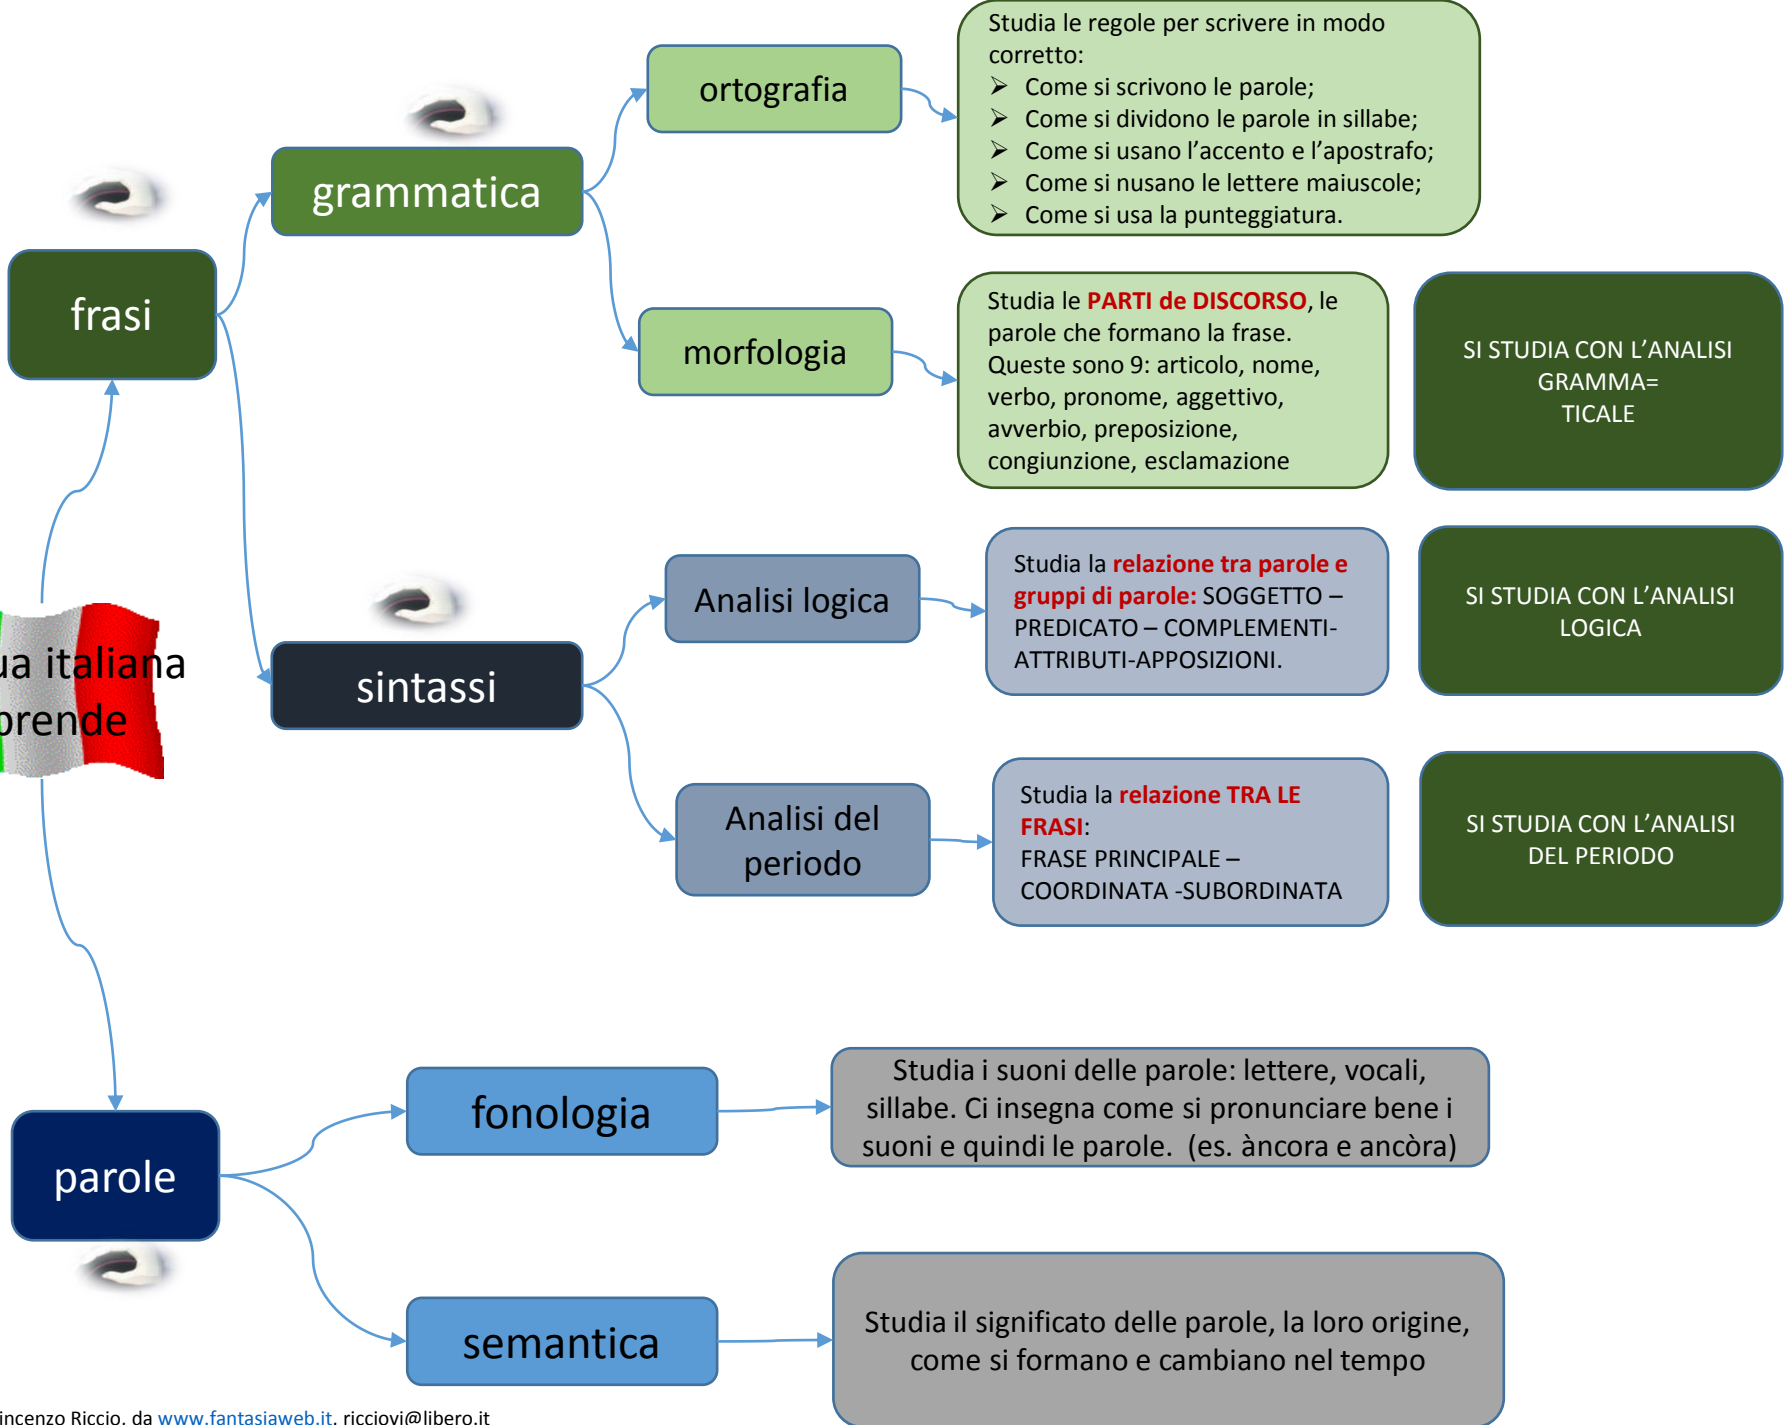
ua italiana
prende

frasi

grammatica

ortografia

Studia le regole per scrivere in modo corretto:
➤ Come si scrivono le parole;
➤ Come si dividono le parole in sillabe;
➤ Come si usano l'accento e l'apostrafo;
➤ Come si nusano le lettere maiuscole;
➤ Come si usa la punteggiatura.

morfologia

Studia le PARTI de DISCORSO, le parole che formano la frase. Queste sono 9: articolo, nome, verbo, pronome, aggettivo, avverbio, preposizione, congiunzione, esclamazione

SI STUDIA CON L'ANALISI GRAMMA= TICALE

sintassi

Analisi logica

Studia la relazione tra parole e gruppi di parole: SOGGETTO – PREDICATO – COMPLEMENTI-ATTRIBUTI-APPOSIZIONI.

SI STUDIA CON L'ANALISI LOGICA

Analisi del periodo

Studia la relazione TRA LE FRASI:
FRASE PRINCIPALE – COORDINATA -SUBORDINATA

SI STUDIA CON L'ANALISI DEL PERIODO

parole

fonologia

Studia i suoni delle parole: lettere, vocali, sillabe. Ci insegna come si pronunciare bene i suoni e quindi le parole. (es. àncora e ancòra)

semantica

Studia il significato delle parole, la loro origine, come si formano e cambiano nel tempo

incenzo Riccio, da www.fantasiaweb.it, ricciovi@libero.it